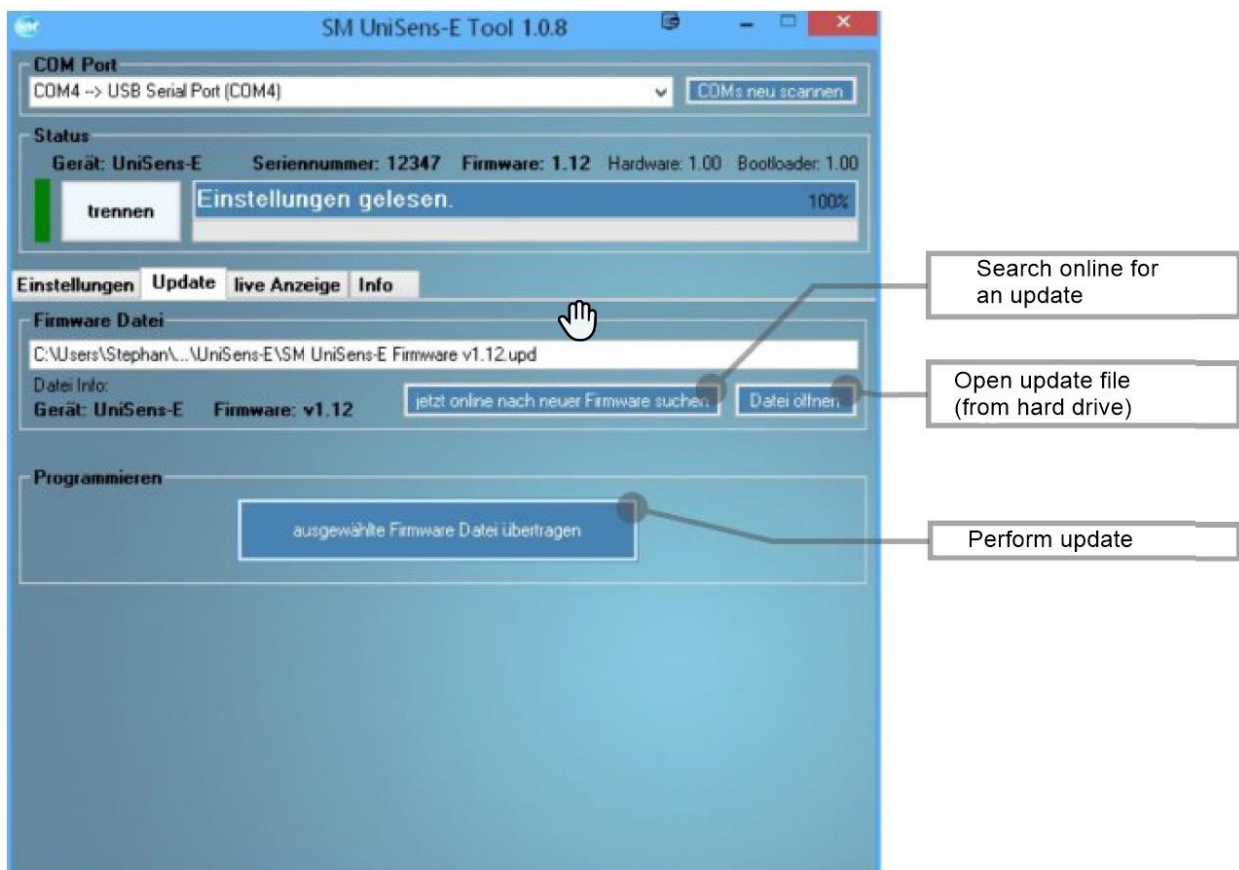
SM UniSens-E Tool 1.0.8

COM Port
COM4 --> USB Serial Port (COM4)
COMs neu scannen

Status
Gerät: UniSens-E Seriennummer: 12347 Firmware: 1.12 Hardware: 1.00 Bootloader: 1.00
trennen
Einstellungen gelesen.
100%

Einstellungen | Update | live Anzeige | Info

Firmware Datei
C:\Users\Stephan\...\UniSens-E\SM UniSens-E Firmware v1.12.upd
Datei Info:
Gerät: UniSens-E Firmware: v1.12
jetzt online nach neuer Firmware suchen
Datei öffnen

Programmieren
ausgewählte Firmware Datei übertragen

Search online for an update

Open update file (from hard drive)

Perform update